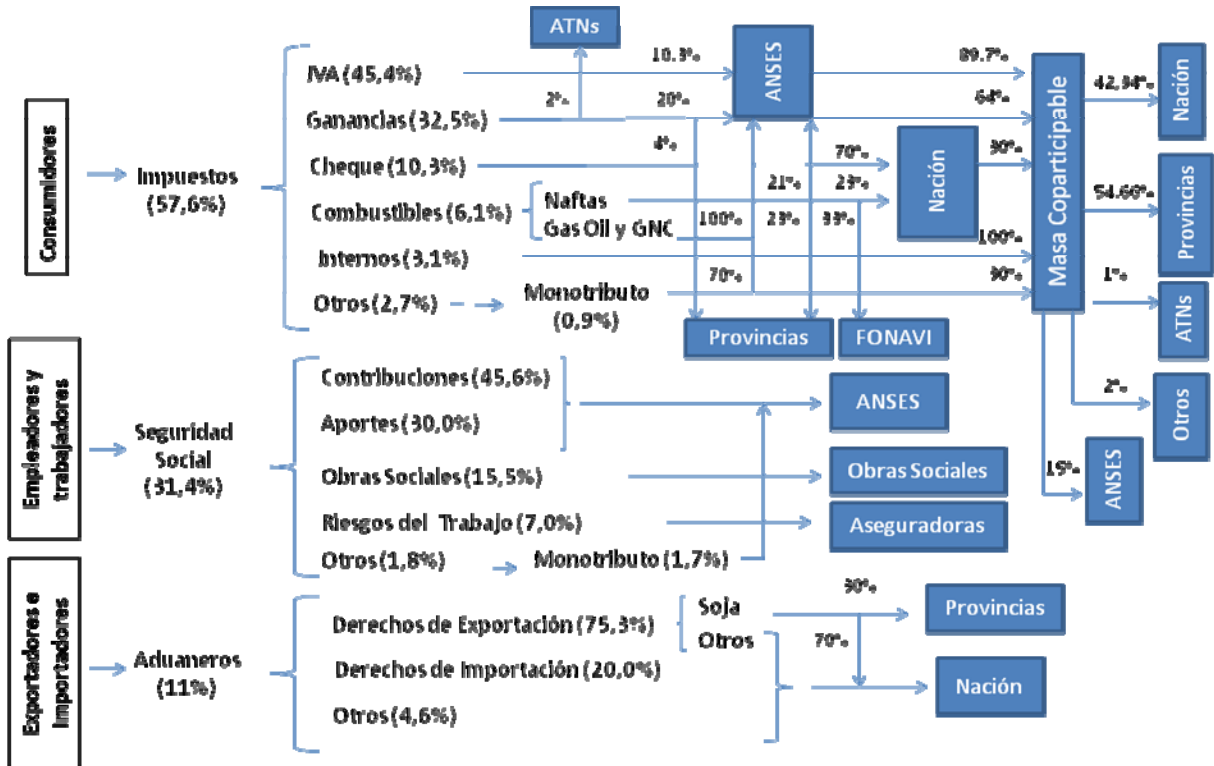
Consumidores

Impuestos (57,6%)

IVA (45,4%)
Ganancias (32,5%)
Cheque (10,3%)
Combustibles (6,1%)
Naftas
Gas Oil y GNC
Internos (3,1%)
Otros (2,7%)
Monotributo (0,9%)

ATNs
ANSES
Nación
Provincias
FONAVI
Masa Coparticipable
Nación
Provincias
ATNs
Otros
ANSES

10,3%
2%
20%
4%
70%
21%
29%
30%
100%
29%
33%
70%
89,7%
64%
100%
90%
42,34%
54,66%
1%
2%
15%

Empleadores y trabajadores

Seguridad Social (31,4%)

Contribuciones (45,6%)
Aportes (30,0%)
Obras Sociales (15,5%)
Riesgos del Trabajo (7,0%)
Otros (1,8%)
Monotributo (1,7%)

ANSES
Obras Sociales
Aseguradoras

Exportadores e Importadores

Aduaneros (11%)

Derechos de Exportación (75,3%)
Derechos de Importación (20,0%)
Otros (4,6%)
Soja
Otros
30%
70%
Provincias
Nación